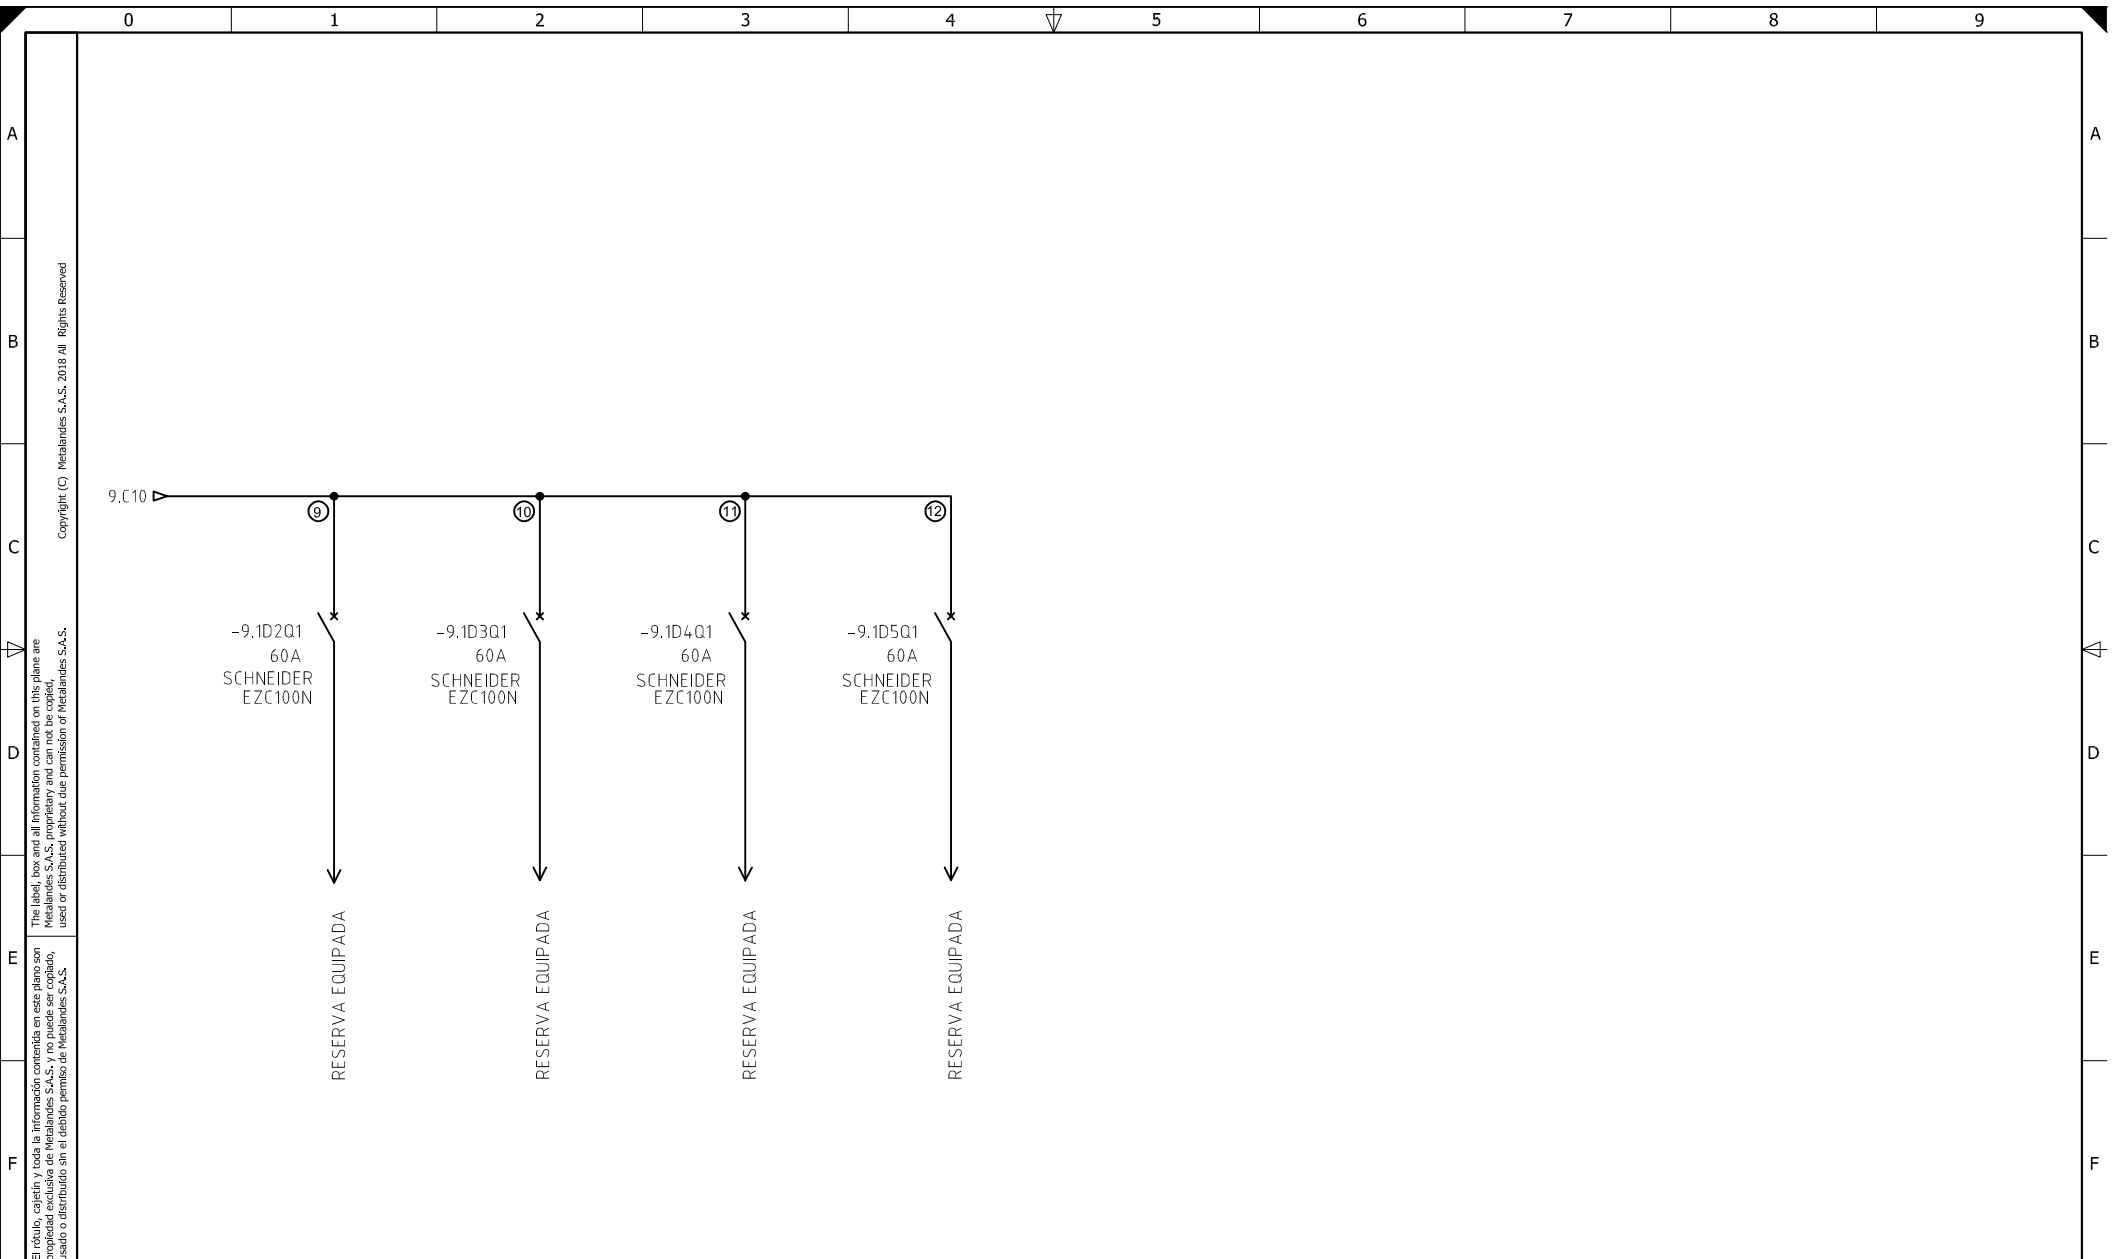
0 1 2 3 4 5 6 7 8 9

A
B
C
D
E
F

Copyright (C) Metalandes S.A.S. 2018 All Rights Reserved

The label, box and all Information contained on this plane are Metalandes S.A.S. proprietary and can not be copied, used or distributed without due permission of Metalandes S.A.S.

El rótulo, cajetín y toda la información contenida en este plano son propiedad exclusiva de Metalandes S.A.S. y no puede ser copiado, usado o distribuido sin el debido permiso de Metalandes S.A.S.

9.C10

9
10
11
12

-9.1D2Q1
60A
SCHNEIDER
EZC100N

-9.1D3Q1
60A
SCHNEIDER
EZC100N

-9.1D4Q1
60A
SCHNEIDER
EZC100N

-9.1D5Q1
60A
SCHNEIDER
EZC100N

RESERVA EQUIPADA
RESERVA EQUIPADA
RESERVA EQUIPADA
RESERVA EQUIPADA

A
B
C
D
E
F